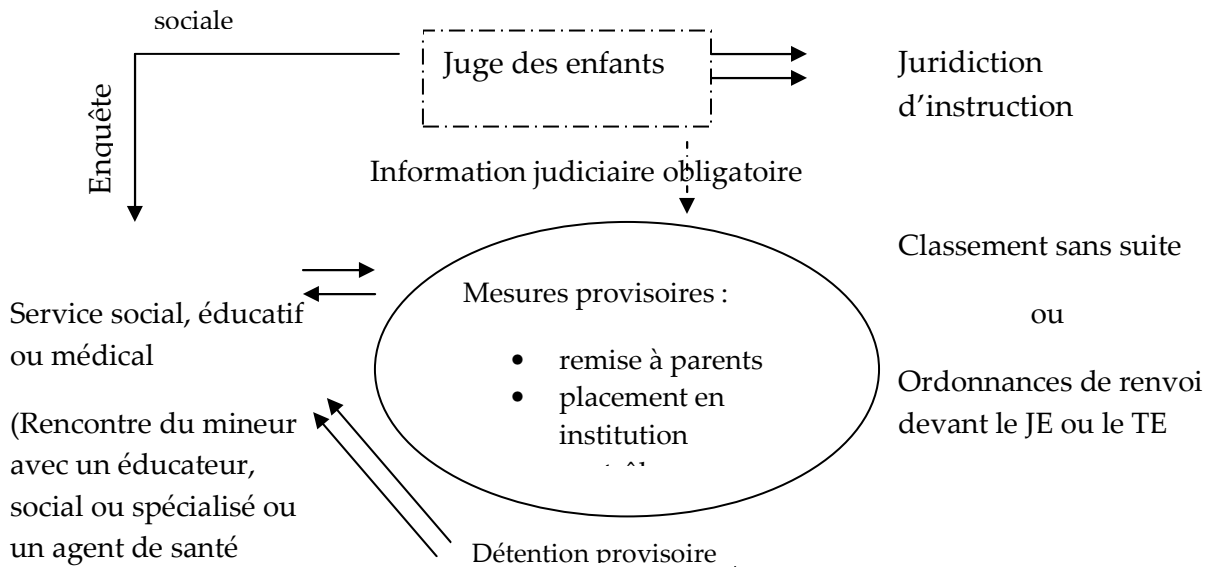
sociale

Enquête

Juge des enfants

Juridiction d'instruction

Information judiciaire obligatoire

Service social, éducatif ou médical

(Rencontre du mineur avec un éducateur, social ou spécialisé ou un agent de santé

Mesures provisoires :

- remise à parents
- placement en institution

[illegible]

Classement sans suite

ou

Ordonnances de renvoi devant le JE ou le TE

Détention provisoire